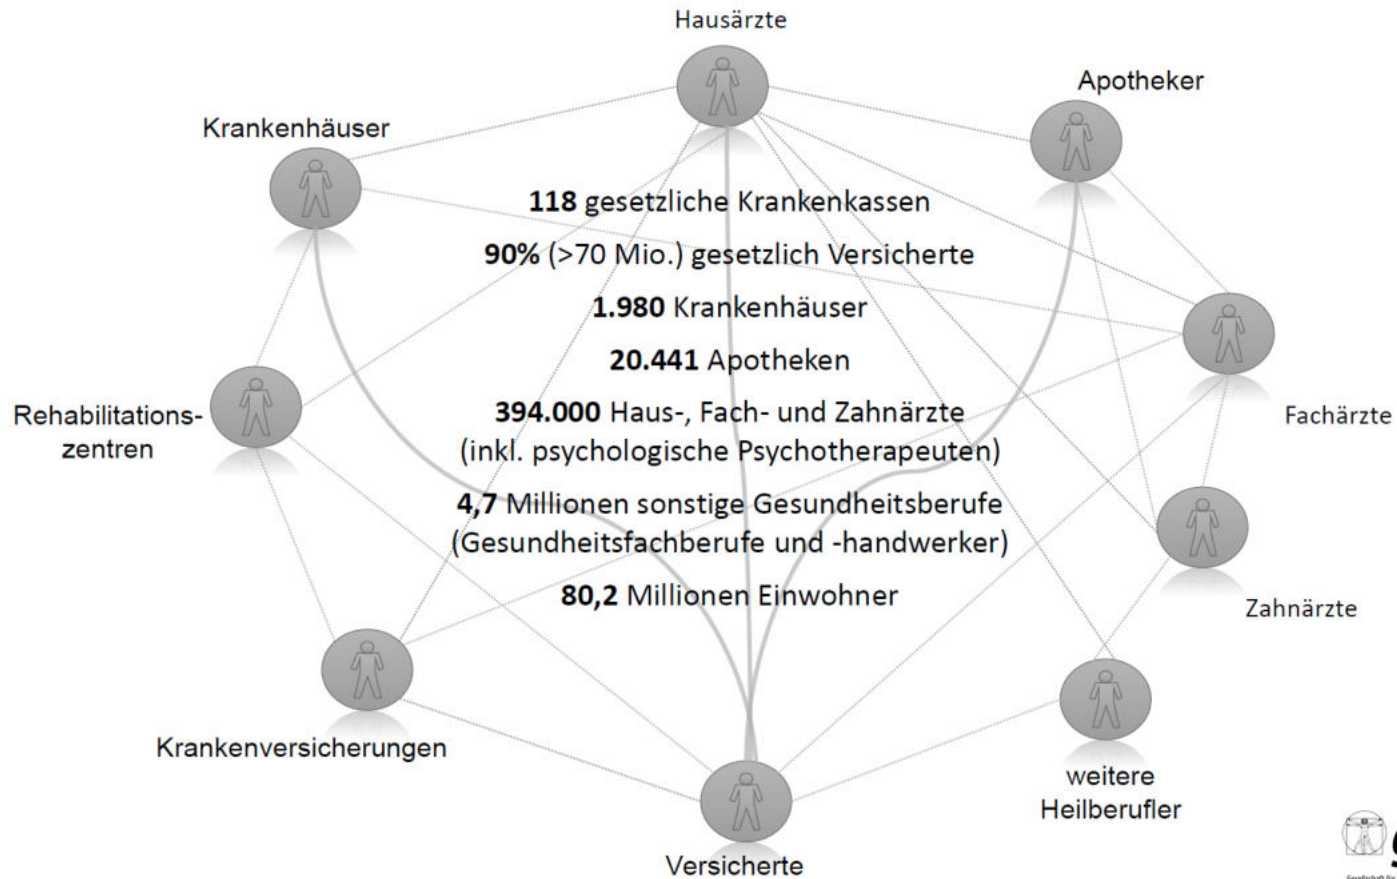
Hausärzte

Krankenhäuser

Apotheker

**118** gesetzliche Krankenkassen

**90%** (>70 Mio.) gesetzlich Versicherte

**1.980** Krankenhäuser

**20.441** Apotheken

**394.000** Haus-, Fach- und Zahnärzte (inkl. psychologische Psychotherapeuten)

**4,7** Millionen sonstige Gesundheitsberufe (Gesundheitsfachberufe und -handwerker)

**80,2** Millionen Einwohner

Rehabilitations-zentren

Fachärzte

Zahnärzte

Krankenversicherungen

weitere Heilberufler

Versicherte

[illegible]